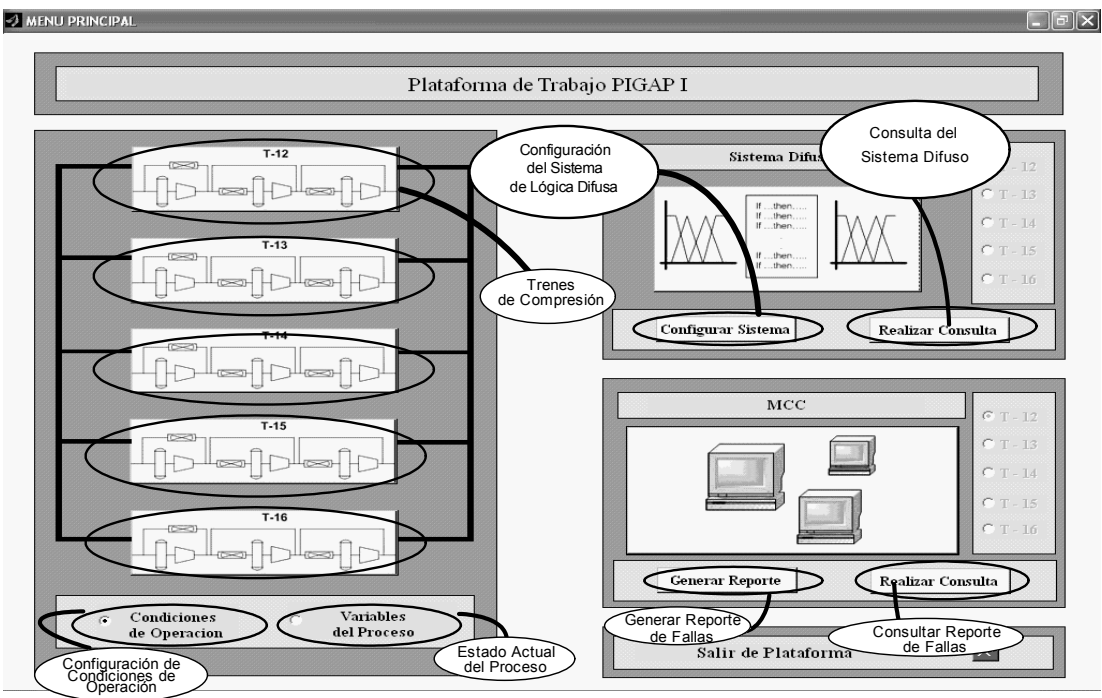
MENU PRINCIPAL

Plataforma de Trabajo PIGAP I

T-12

T-13

T-14

T-15

T-16

Configuración del Sistema de Lógica Difusa

Consulta del Sistema Difuso

Sistema Difus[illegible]

If ....then....
If ....then....
If ....then....

If ....then....
If ....then....

T - 12
T - 13
T - 14
T - 15
T - 16

Trenes de Compresión

Configurar Sistema

Realizar Consulta

MCC

T - 12
T - 13
T - 14
T - 15
T - 16

Generar Reporte

Realizar Consulta

Condiciones de Operacion

Variables del Proceso

Generar Reporte de Fallas

Consultar Reporte de Fallas

Configuración de Condiciones de Operación

Estado Actual del Proceso

Salir de Plataforma